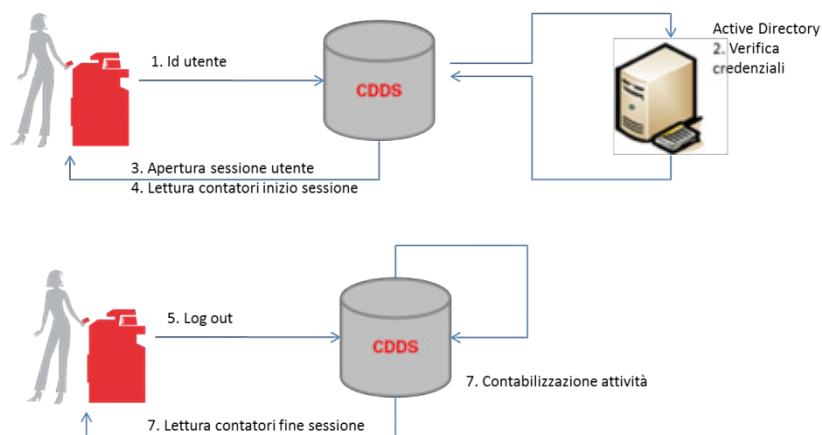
1. Id utente

CDDS

Active Directory
2. Verifica credenziali

3. Apertura sessione utente
4. Lettura contatori inizio sessione

5. Log out

CDDS

7. Contabilizzazione attività

7. Lettura contatori fine sessione